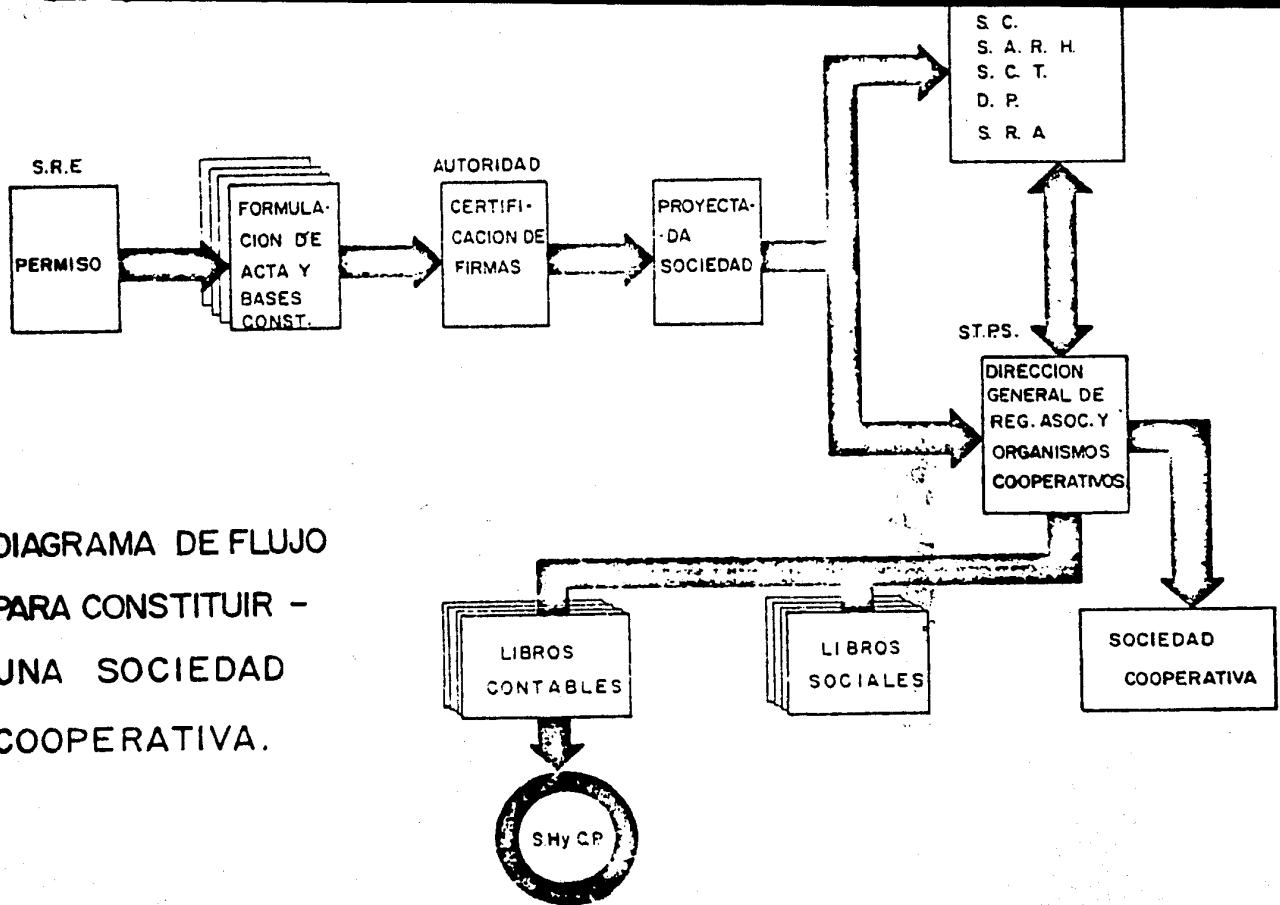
S.R.E

PERMISO

FORMULACION DE ACTA Y BASES CONST.

AUTORIDAD

CERTIFICACION DE FIRMAS

PROYECTADA SOCIEDAD

S. C.
S. A. R. H.
S. C. T.
D. P.
S. R. A

ST.P.S.

DIRECCION GENERAL DE REG. ASOC. Y ORGANISMOS COOPERATIVOS

DIAGRAMA DE FLUJO PARA CONSTITUIR - UNA SOCIEDAD COOPERATIVA.

LIBROS CONTABLES

LIBROS SOCIALES

SOCIEDAD COOPERATIVA

S.H y C.P.